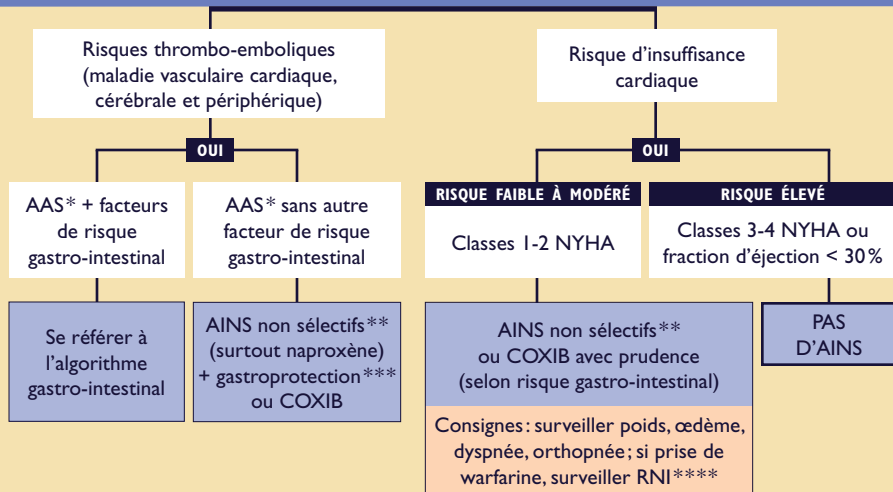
Risques thrombo-emboliques (maladie vasculaire cardiaque, cérébrale et périphérique)

OUI

AAS* + facteurs de risque gastro-intestinal

AAS* sans autre facteur de risque gastro-intestinal

Se référer à l'algorithme gastro-intestinal

AINS non sélectifs** (surtout naproxène) + gastroprotection*** ou COXIB

Risque d'insuffisance cardiaque

OUI

RISQUE FAIBLE À MODÉRÉ

Classes 1-2 NYHA

RISQUE ÉLEVÉ

Classes 3-4 NYHA ou fraction d'éjection < 30%

AINS non sélectifs** ou COXIB avec prudence (selon risque gastro-intestinal)

Consignes : surveiller poids, œdème, dyspnée, orthopnée ; si prise de warfarine, surveiller RNI****

PAS D'AINS